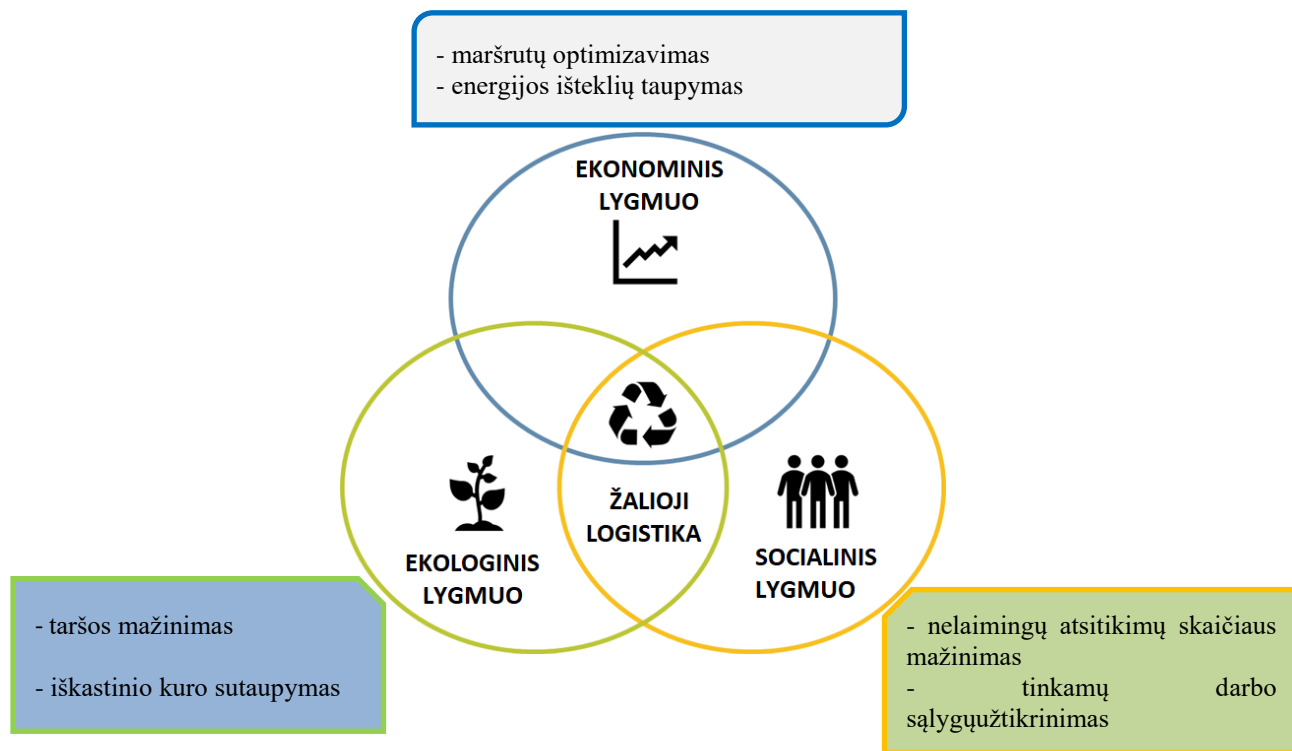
- maršrutų optimizavimas
- energijos išteklių taupymas

EKONOMINIS LYGMUO

ŽALIOJI LOGISTIKA

EKOLOGINIS LYGMUO

SOCIALINIS LYGMUO

- taršos mažinimas

- iškastinio kuro sutaupymas

- nelaimingų atsitikimų skaičiaus mažinimas
- tinkamų darbo sąlygųužtikrinimas